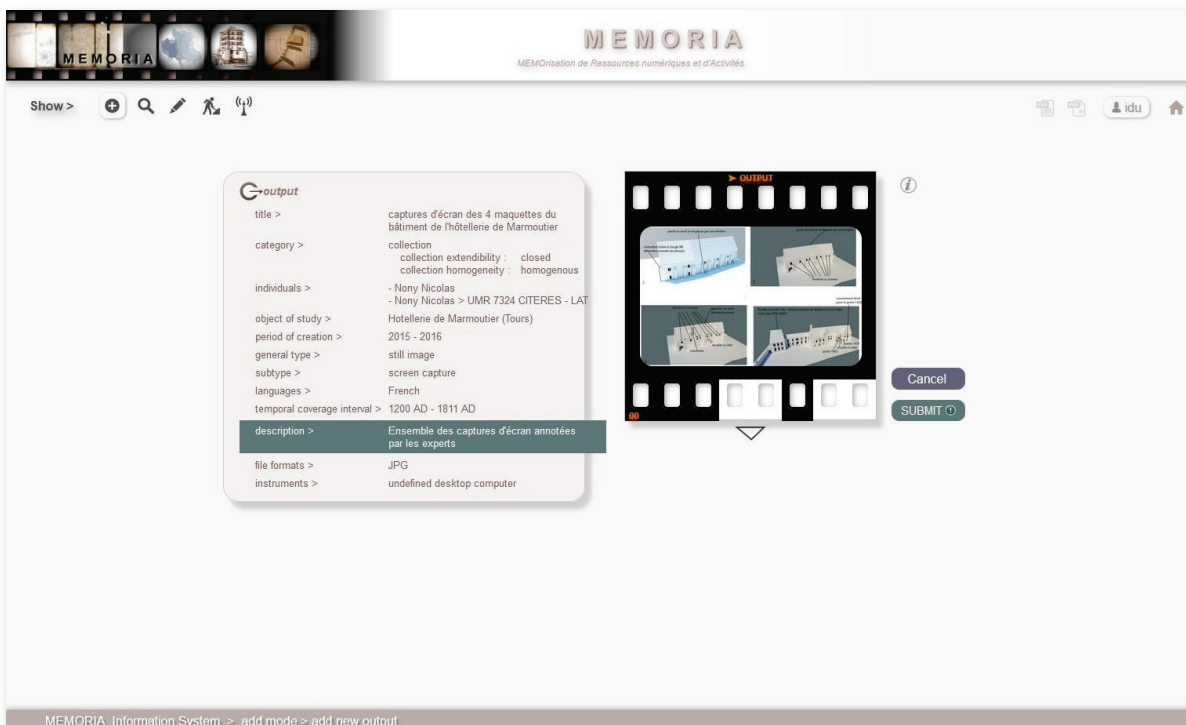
MEMORIA

MEMORIA
MEMOrisation de Ressources numériques et d'Activités

Show >

idu

output

| | |
|---|---|
| title > | captures d'écran des 4 maquettes du bâtiment de l'hôtellerie de Marmoutier |
| category > | collection<br>collection extendibility : closed<br>collection homogeneity : homogenous |
| individuals > | - Nony Nicolas<br>- Nony Nicolas > UMR 7324 CITERES - LAT |
| object of study > | Hotellerie de Marmoutier (Tours) |
| period of creation > | 2015 - 2016 |
| general type > | still image |
| subtype > | screen capture |
| languages > | French |
| temporal coverage interval > | 1200 AD - 1811 AD |
| description > | Ensemble des captures d'écran annotées par les experts |
| file formats > | JPG |
| instruments > | undefined desktop computer |

> OUTPUT

00

Cancel

SUBMIT

MEMORIA Information System > add mode > add new output